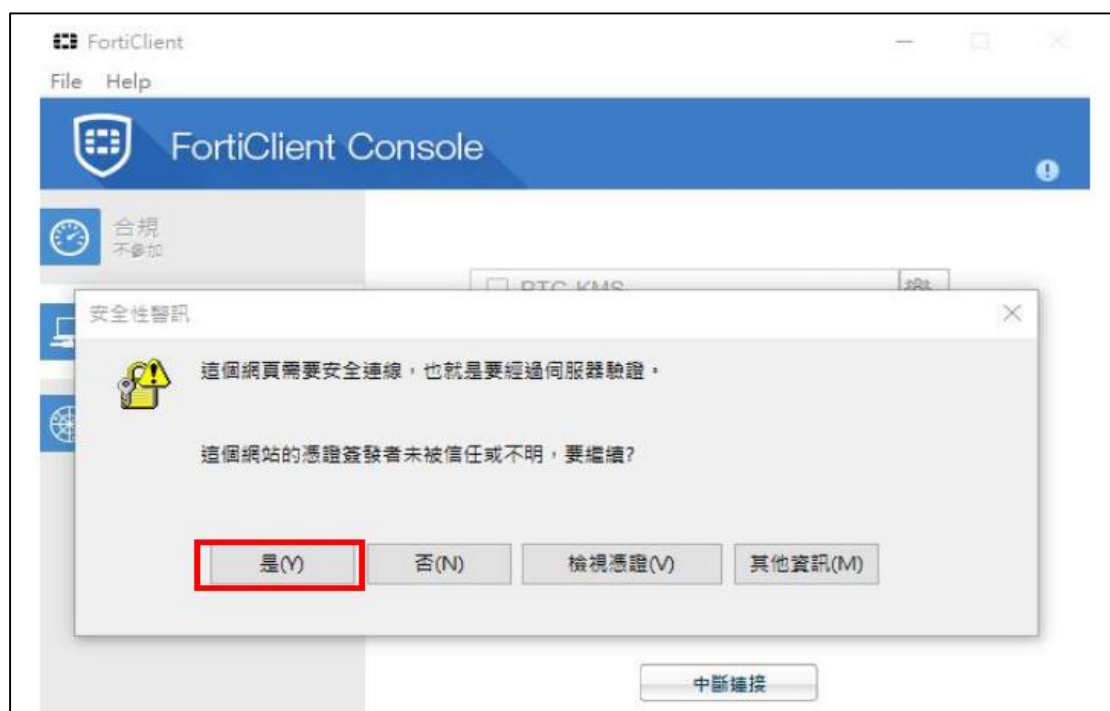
FortiClient
File Help

FortiClient Console

合規
不參加

RTC-KMS

安全性警訊

這個網頁需要安全連線，也就是要經過伺服器驗證。

這個網站的憑證簽發者未被信任或不明，要繼續?

是(Y)
否(N)
檢視憑證(V)
其他資訊(M)

中斷連接